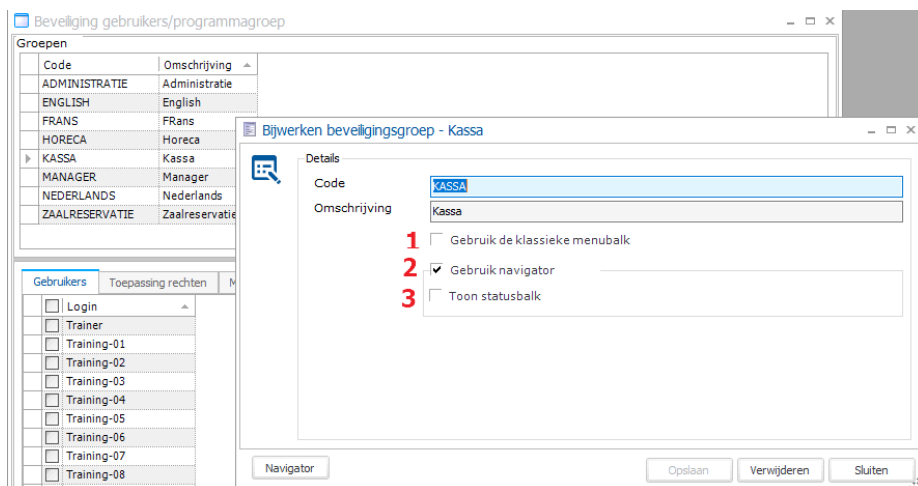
Beveiliging gebruikers/programmagroep

Groepen

| Code | Omschrijving |
|---|---|
| ADMINISTRATIE | Administratie |
| ENGLISH | English |
| FRANS | FRans |
| HORECA | Horeca |
| KASSA | Kassa |
| MANAGER | Manager |
| NEDERLANDS | Nederlands |
| ZAALRESERVATIE | Zaalreservatie |

Gebruikers | Toepassing rechten | M

| Login |
|---|
| Trainer |
| Training-01 |
| Training-02 |
| Training-03 |
| Training-04 |
| Training-05 |
| Training-06 |
| Training-07 |
| Training-08 |

Bijwerken beveiligingsgroep - Kassa

Details

Code KASSA

Omschrijving Kassa

1 Gebruik de klassieke menubalk

2 Gebruik navigator

3 Toon statusbalk

Navigator

Opslaan Verwijderen Sluiten